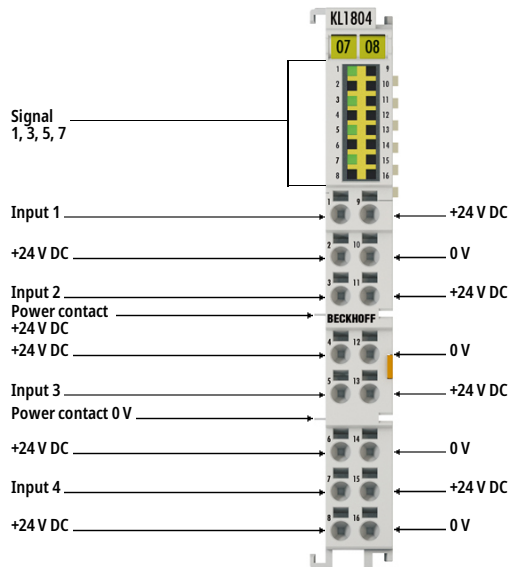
KL1804

07 08

1 9
2 10
3 11
4 12
5 13
6 14
7 15
8 16

Signal
1, 3, 5, 7

Input 1
+24 V DC

+24 V DC
0 V

Input 2
+24 V DC

Power contact
+24 V DC

BECKHOFF

+24 V DC
0 V

Input 3
+24 V DC

Power contact 0 V

+24 V DC
0 V

Input 4
+24 V DC

+24 V DC
0 V

1 9
2 10
3 11
4 12
5 13
6 14
7 15
8 16